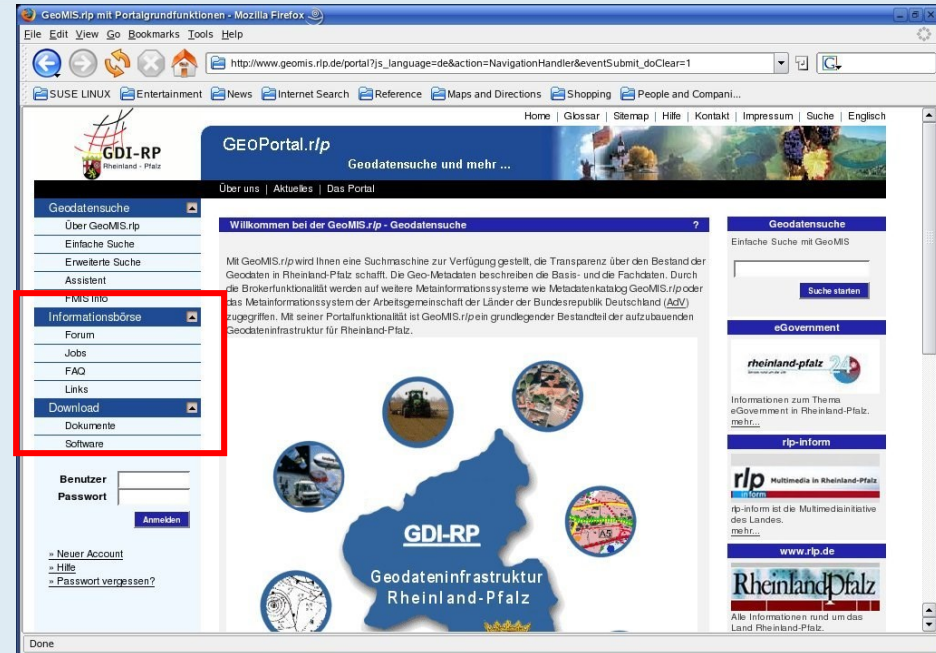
GeoMIS.rlp mit Portalgrundfunktionen - Mozilla Firefox

File Edit View Go Bookmarks Tools Help

http://www.geomis.rlp.de/portal?js_language=de&action=NavigationHandler&eventSubmit_doClear=1

SUSE LINUX Entertainment News Internet Search Reference Maps and Directions Shopping People and Compani...

Home | Glossar | Sitemap | Hilfe | Kontakt | Impressum | Suche | Englisch

GDI-RP Rheinland - Pfalz

GEOPortal.rlp
Geodatensuche und mehr ...

Über uns | Aktuelles | Das Portal

Geodatensuche
Über GeoMIS.rlp
Einfache Suche
Erweiterte Suche
Assistent
FMIS Info
Informationsbörse
Forum
Jobs
FAQ
Links
Download
Dokumente
Software

Benutzer
Passwort
Anmelden

» Neuer Account
» Hilfe
» Passwort vergessen?

Willkommen bei der GeoMIS.rlp - Geodatensuche ?

Mit GeoMIS.rlp wird Ihnen eine Suchmaschine zur Verfügung gestellt, die Transparenz über den Bestand der Geodaten in Rheinland-Pfalz schafft. Die Geo-Metadaten beschreiben die Basis- und die Fachdaten. Durch die Brokerfunktionalität werden auf weitere Metainformationssysteme wie Metadatenkatalog GeoMIS.rlp oder das Metainformationssystem der Arbeitsgemeinschaft der Länder der Bundesrepublik Deutschland (AdV) zugegriffen. Mit seiner Portalfunktionalität ist GeoMIS.rlp ein grundlegender Bestandteil der aufzubauenden Geodateninfrastruktur für Rheinland-Pfalz.

GDI-RP
Geodateninfrastruktur
Rheinland-Pfalz

Geodatensuche
Einfache Suche mit GeoMIS
Suche starten

eGovernment
rheinland-pfalz 24
Informationen zum Thema eGovernment in Rheinland-Pfalz.
mehr...

rlp-inform
rlp inform Multimedia in Rheinland-Pfalz
rlp-inform ist die Multimediainitiative des Landes.
mehr...

www.rlp.de
RheinlandPfalz
Alle Informationen rund um das Land Rheinland-Pfalz.

Done